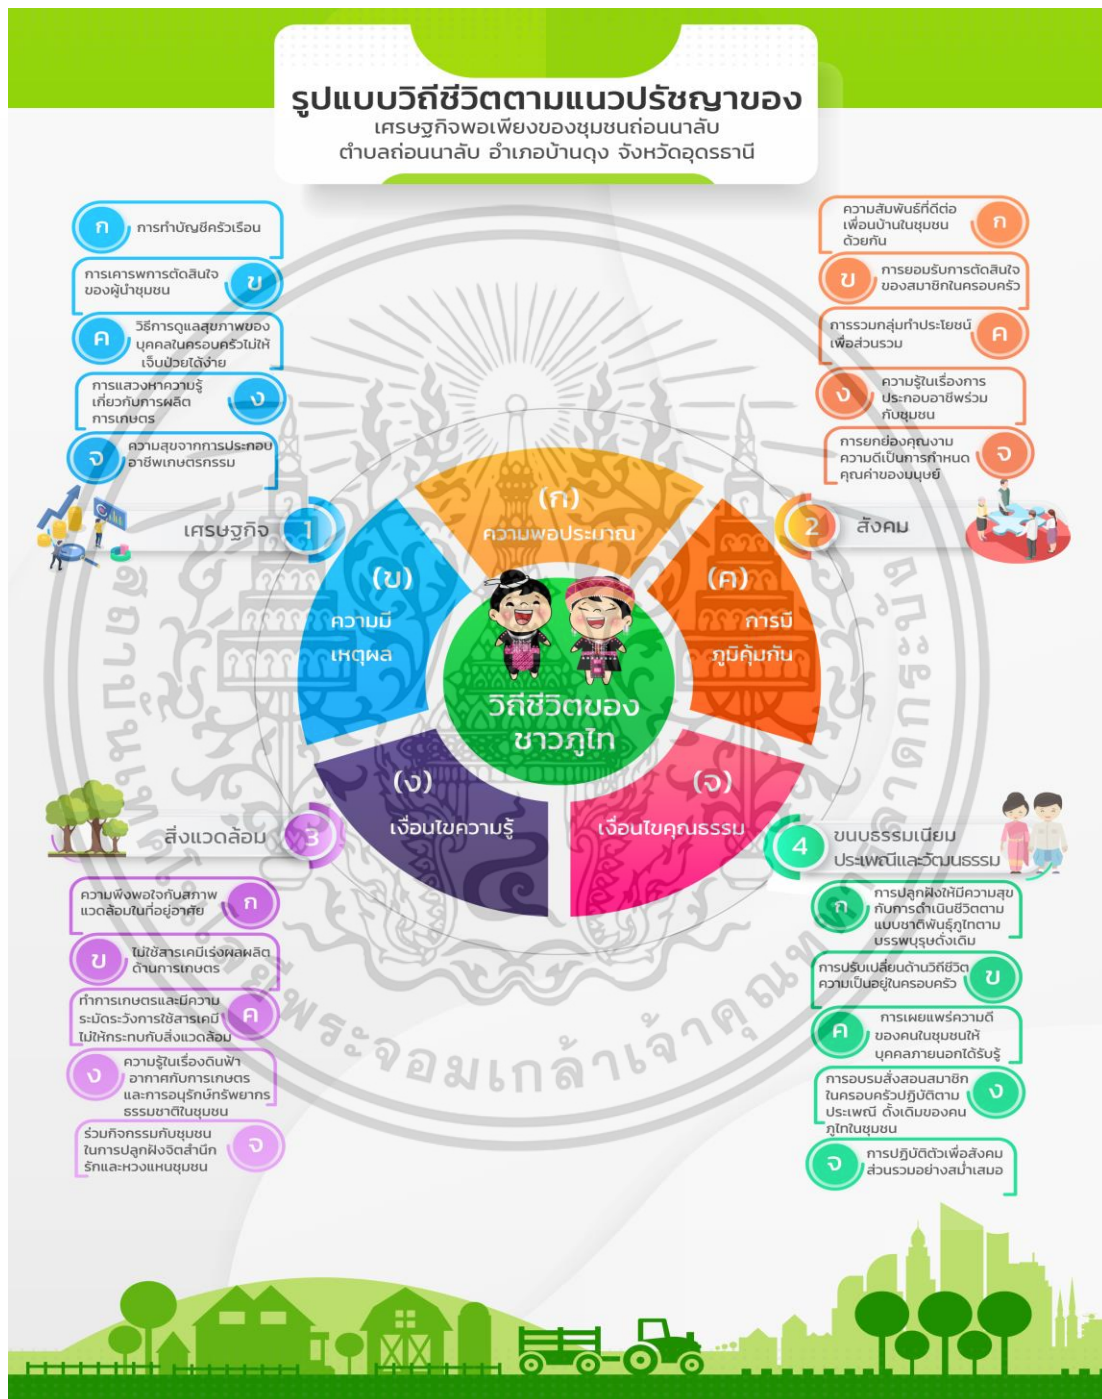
รูปแบบวิถีชีวิตตามแนวปรัชญาของ
เศรษฐกิจพอเพียงของชุมชนถ่อนนาลับ
ตำบลถ่อนนาลับ อำเภอบ้านดุง จังหวัดอุดรธานี

ก การทำบัญชีครัวเรือน
ข การเคารพการตัดสินใจของผู้นำชุมชน
ค วิธีการดูแลสุขภาพของบุคคลในครอบครัวไม่ให้เจ็บป่วยได้ง่าย
ง การแสวงหาความรู้เกี่ยวกับการผลิตการเกษตร
จ ความสุขจากการประกอบอาชีพเกษตรกรรม

1 เศรษฐกิจ

ก ความสัมพันธ์ที่ดีต่อเพื่อนบ้านในชุมชนด้วยกัน
ข การยอมรับการตัดสินใจของสมาชิกในครอบครัว
ค การรวมกลุ่มทำประโยชน์เพื่อส่วนรวม
ง ความรู้ในเรื่องการประกอบอาชีพร่วมกับชุมชน
จ การยกย่องคุณงามความดีเป็นการกำหนดคุณค่าของมนุษย์

2 สังคม

(ก) ความพอประมาณ
(ข) ความมีเหตุผล
(ค) การมีภูมิคุ้มกัน
(ง) เงื่อนไขความรู้
(จ) เงื่อนไขคุณธรรม
วิถีชีวิตของชาวภูไท

3 สิ่งแวดล้อม

ก ความพึงพอใจกับสภาพแวดล้อมในที่อยู่อาศัย
ข ไม่ใช้สารเคมีเร่งผลผลิตด้านการเกษตร
ค ทำการเกษตรและมีความระมัดระวังการใช้สารเคมีไม่ให้กระทบกับสิ่งแวดล้อม
ง ความรู้ในเรื่องดินฟ้าอากาศกับการเกษตรและการอนุรักษ์ทรัพยากรธรรมชาติในชุมชน
จ ร่วมกิจกรรมกับชุมชนในการปลูกฝังจิตสำนึกรักและหวงแหนชุมชน

4 ขนบธรรมเนียมประเพณีและวัฒนธรรม

ก การปลูกฝังให้มีความสุขกับการดำเนินชีวิตตามแบบชาติพันธุ์ภูไทตามบรรพบุรุษดั้งเดิม
ข การปรับเปลี่ยนด้านวิถีชีวิตความเป็นอยู่ในครอบครัว
ค การเผยแพร่ความดีของคนในชุมชนให้บุคคลภายนอกได้รับรู้
ง การอบรมสั่งสอนสมาชิกในครอบครัวปฏิบัติตามประเพณี ดั้งเดิมของคนภูไทในชุมชน
จ การปฏิบัติตัวเพื่อสังคมส่วนรวมอย่างสม่ำเสมอ

พระจอมเกล้าเจ้าคุณทหาร